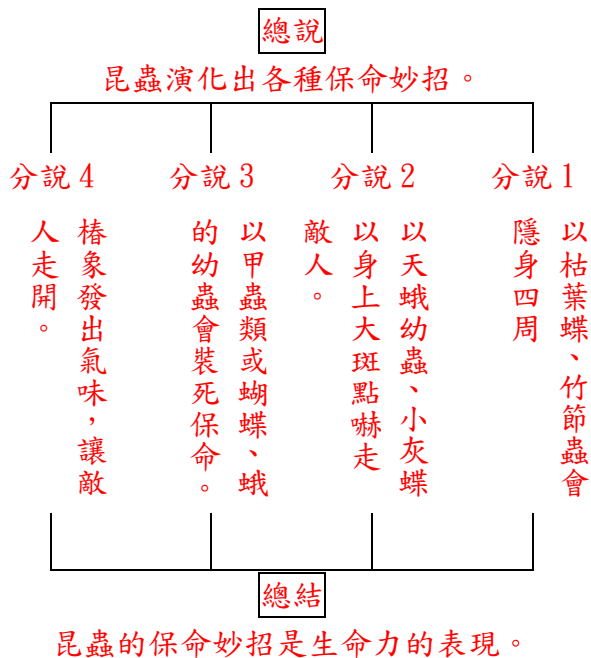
總說

昆蟲演化出各種保命妙招。

分說 4

椿象發出氣味，讓敵人走開。

分說 3

以甲蟲類或蝴蝶、蛾的幼蟲會裝死保命。

分說 2

以天蛾幼蟲、小灰蝶以身上大斑點嚇走敵人。

分說 1

以枯葉蝶、竹節蟲會隱身四周

總結

昆蟲的保命妙招是生命力的表現。